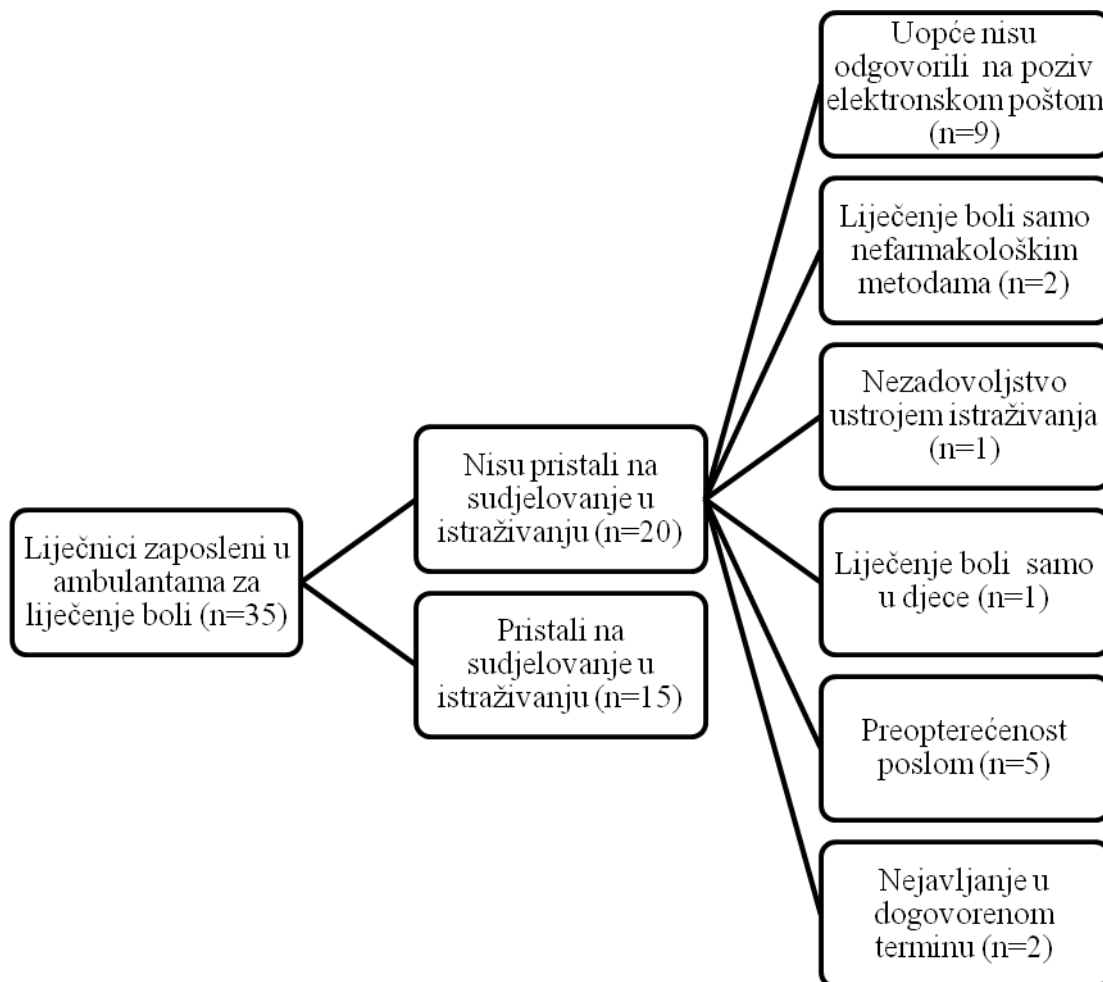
Liječnici zaposleni u ambulantama za liječenje boli (n=35)

Nisu pristali na sudjelovanje u istraživanju (n=20)

Pristali na sudjelovanje u istraživanju (n=15)

Uopće nisu odgovorili na poziv elektronskom poštom (n=9)

Liječenje boli samo nefarmakološkim metodama (n=2)

Nezadovoljstvo ustrojem istraživanja (n=1)

Liječenje boli samo u djece (n=1)

Preopterećenost poslom (n=5)

Nejavljanje u dogovorenom terminu (n=2)